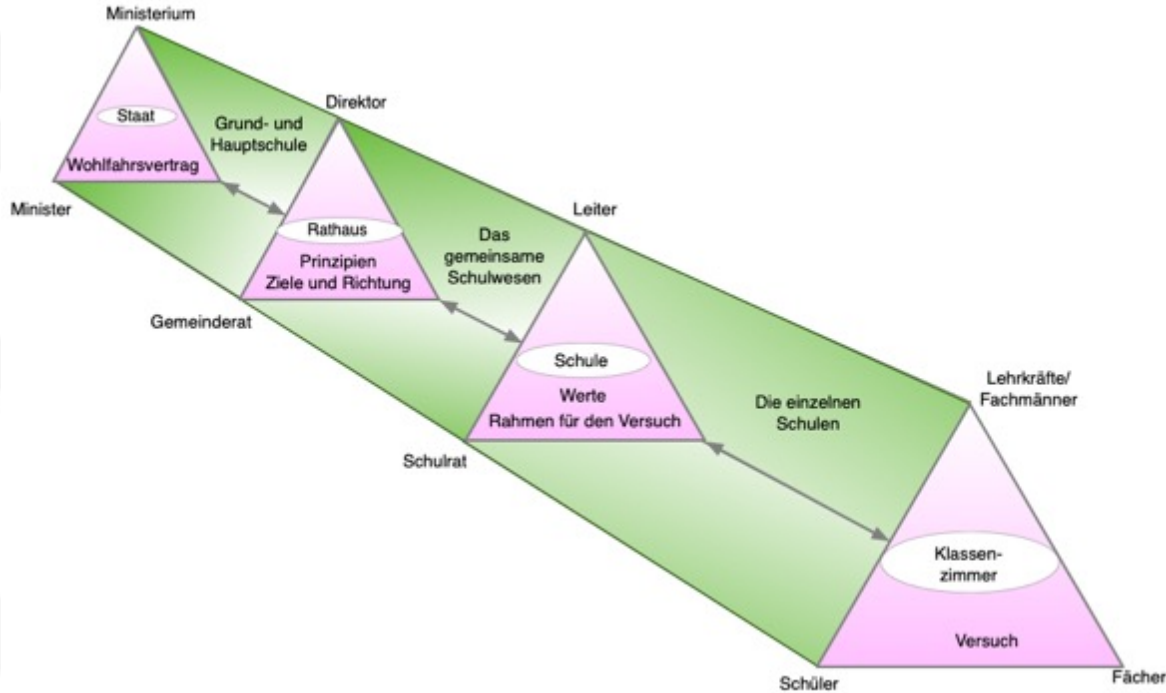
Ministerium

Staat

Wohlfahrsvertrag

Minister

Grund- und Hauptschule

Direktor

Rathaus

Prinzipien Ziele und Richtung

Gemeinderat

Das gemeinsame Schulwesen

Leiter

Schule

Werte Rahmen für den Versuch

Schulrat

Die einzelnen Schulen

Lehrkräfte/ Fachmänner

Klassen-zimmer

Versuch

Schüler

Fächer